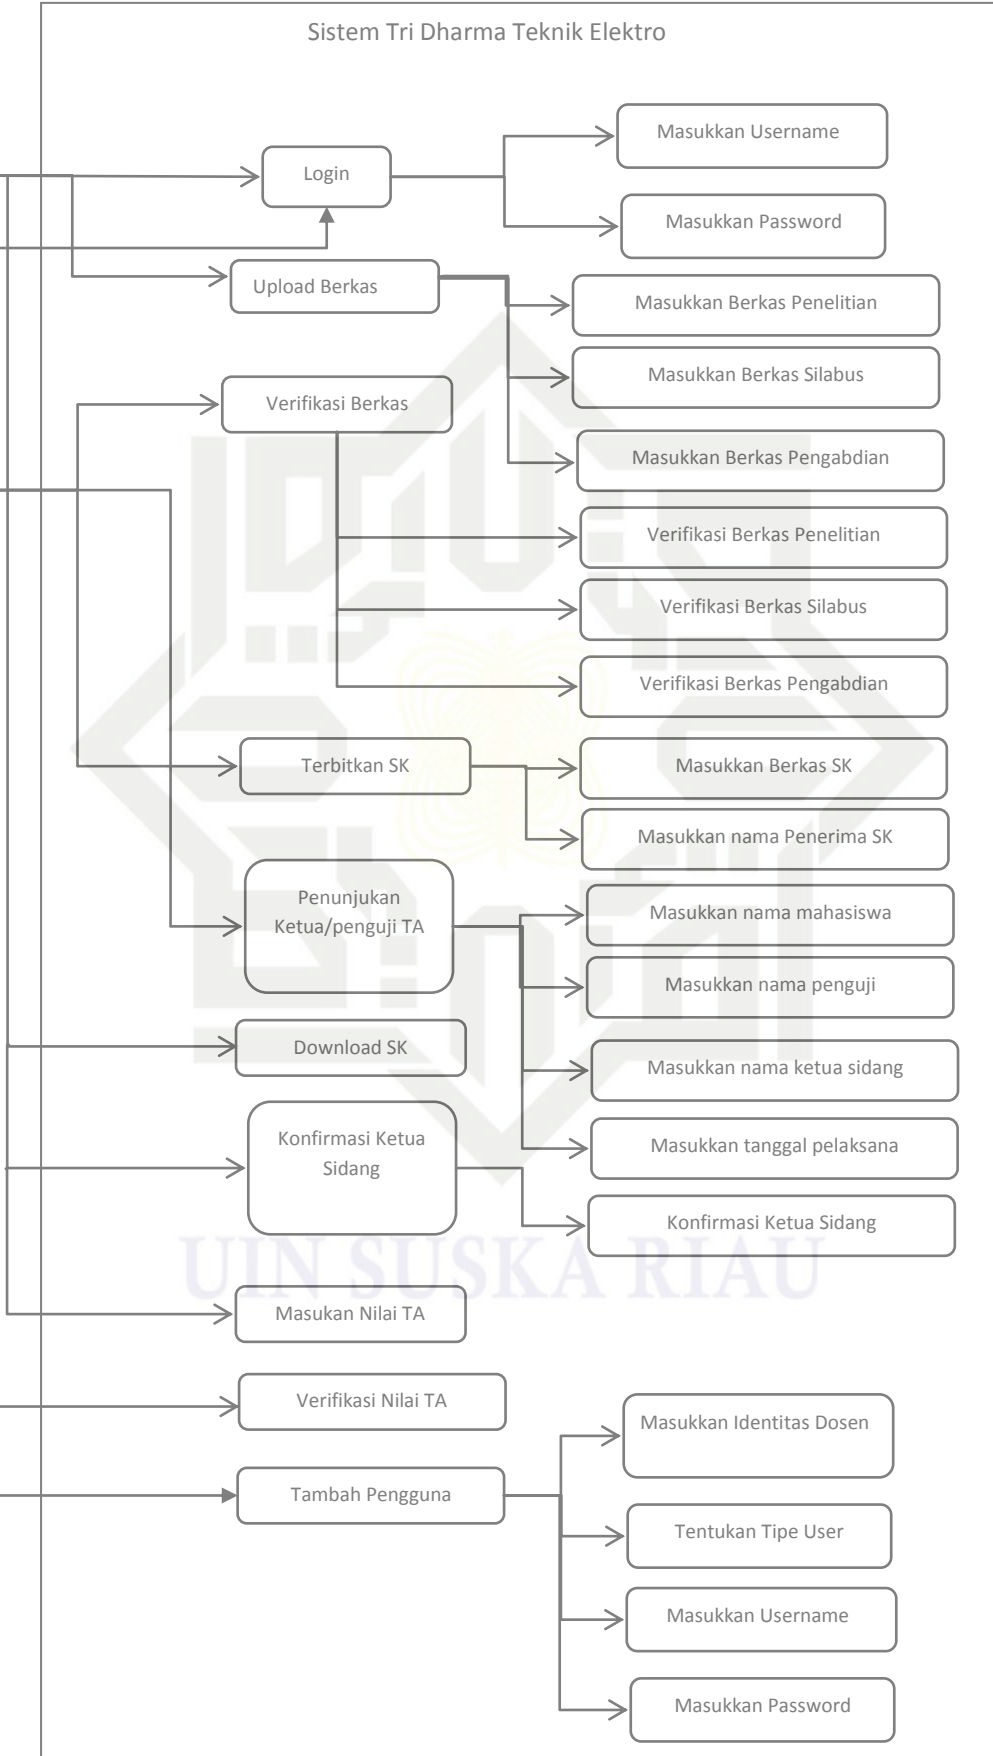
Sistem Tri Dharma Teknik Elektro

Login

Masukkan Username

Masukkan Password

Upload Berkas

Masukkan Berkas Penelitian

Masukkan Berkas Silabus

Verifikasi Berkas

Masukkan Berkas Pengabdian

Verifikasi Berkas Penelitian

Verifikasi Berkas Silabus

Verifikasi Berkas Pengabdian

Terbitkan SK

Masukkan Berkas SK

Masukkan nama Penerima SK

Penunjukan Ketua/penguji TA

Masukkan nama mahasiswa

Masukkan nama penguji

Download SK

Masukkan nama ketua sidang

Konfirmasi Ketua Sidang

Masukkan tanggal pelaksana

Konfirmasi Ketua Sidang

UIN SUSKA RIAU

Masukan Nilai TA

Verifikasi Nilai TA

Masukkan Identitas Dosen

Tambah Pengguna

Tentukan Tipe User

Masukkan Username

Masukkan Password